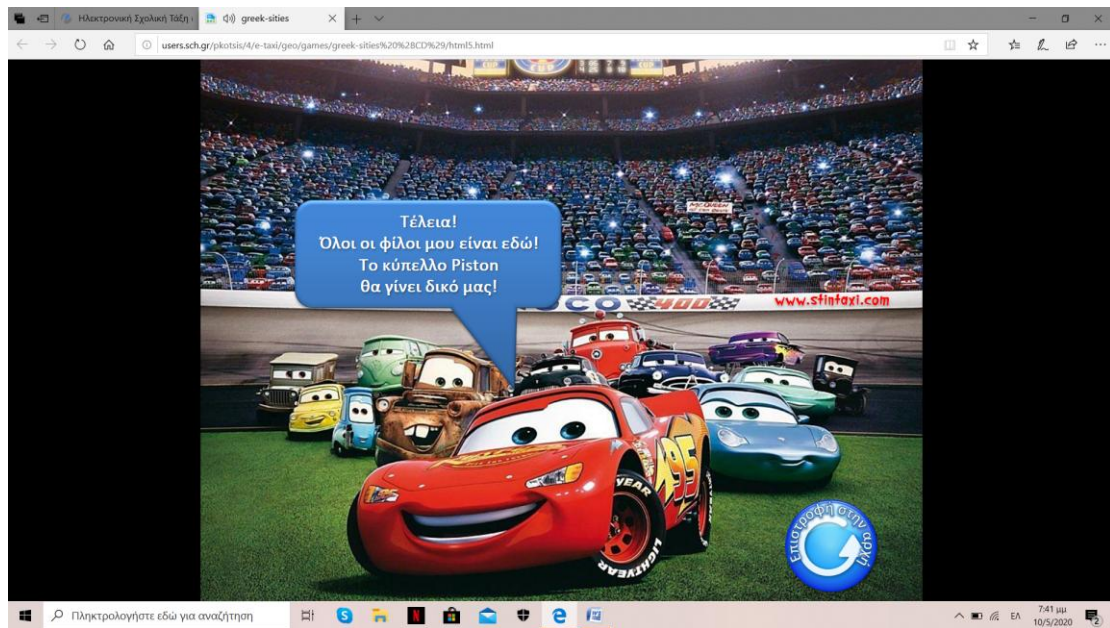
Ηλεκτρονική Σχολική Τάξη
greek-sities
users.sch.gr/pkotsis/4/e-taxi/geo/games/greek-sities%20%28CD%29/html5.html

Τέλεια!
Όλοι οι φίλοι μου είναι εδώ!
Το κύπελλο Piston
θα γίνει δικό μας!

McQUEEN
CO 400
www.stintaxi.com

95
YEAR
LIGHTYEAR

Επιστροφή στην αρχή

Πληκτρολογήστε εδώ για αναζήτηση
ΕΛ
7:41 μμ
10/5/2020
2